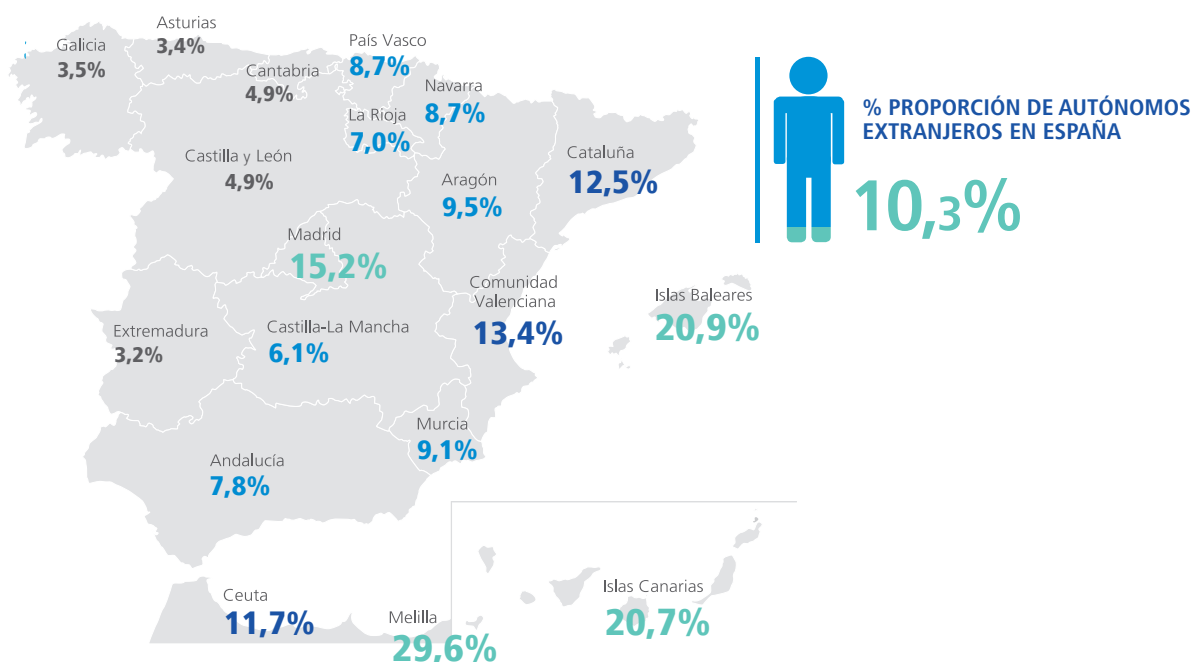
Asturias
3,4%

Galicia
3,5%

País Vasco
8,7%

Cantabria
4,9%

Navarra
8,7%

La Rioja
7,0%

% PROPORCIÓN DE AUTÓNOMOS EXTRANJEROS EN ESPAÑA

10,3%

Castilla y León
4,9%

Cataluña
12,5%

Aragón
9,5%

Madrid
15,2%

Comunidad Valenciana
13,4%

Islas Baleares
20,9%

Extremadura
3,2%

Castilla-La Mancha
6,1%

Murcia
9,1%

Andalucía
7,8%

Ceuta
11,7%

Melilla
29,6%

Islas Canarias
20,7%